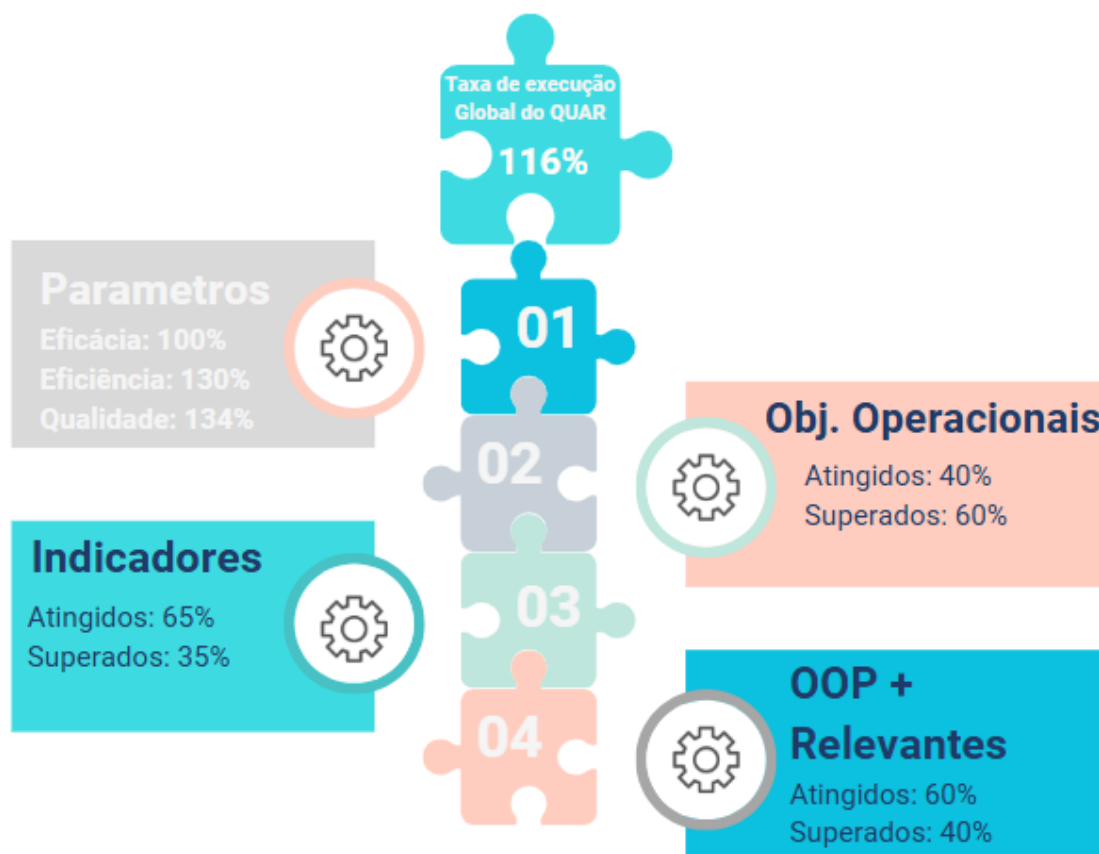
Taxa de execução Global do QUAR

116%

Parametros

Eficácia: 100%

Eficiência: 130%

Qualidade: 134%

01

02

Obj. Operacionais

Atingidos: 40%

Superados: 60%

Indicadores

Atingidos: 65%

Superados: 35%

03

04

OOP + Relevantes

Atingidos: 60%

Superados: 40%